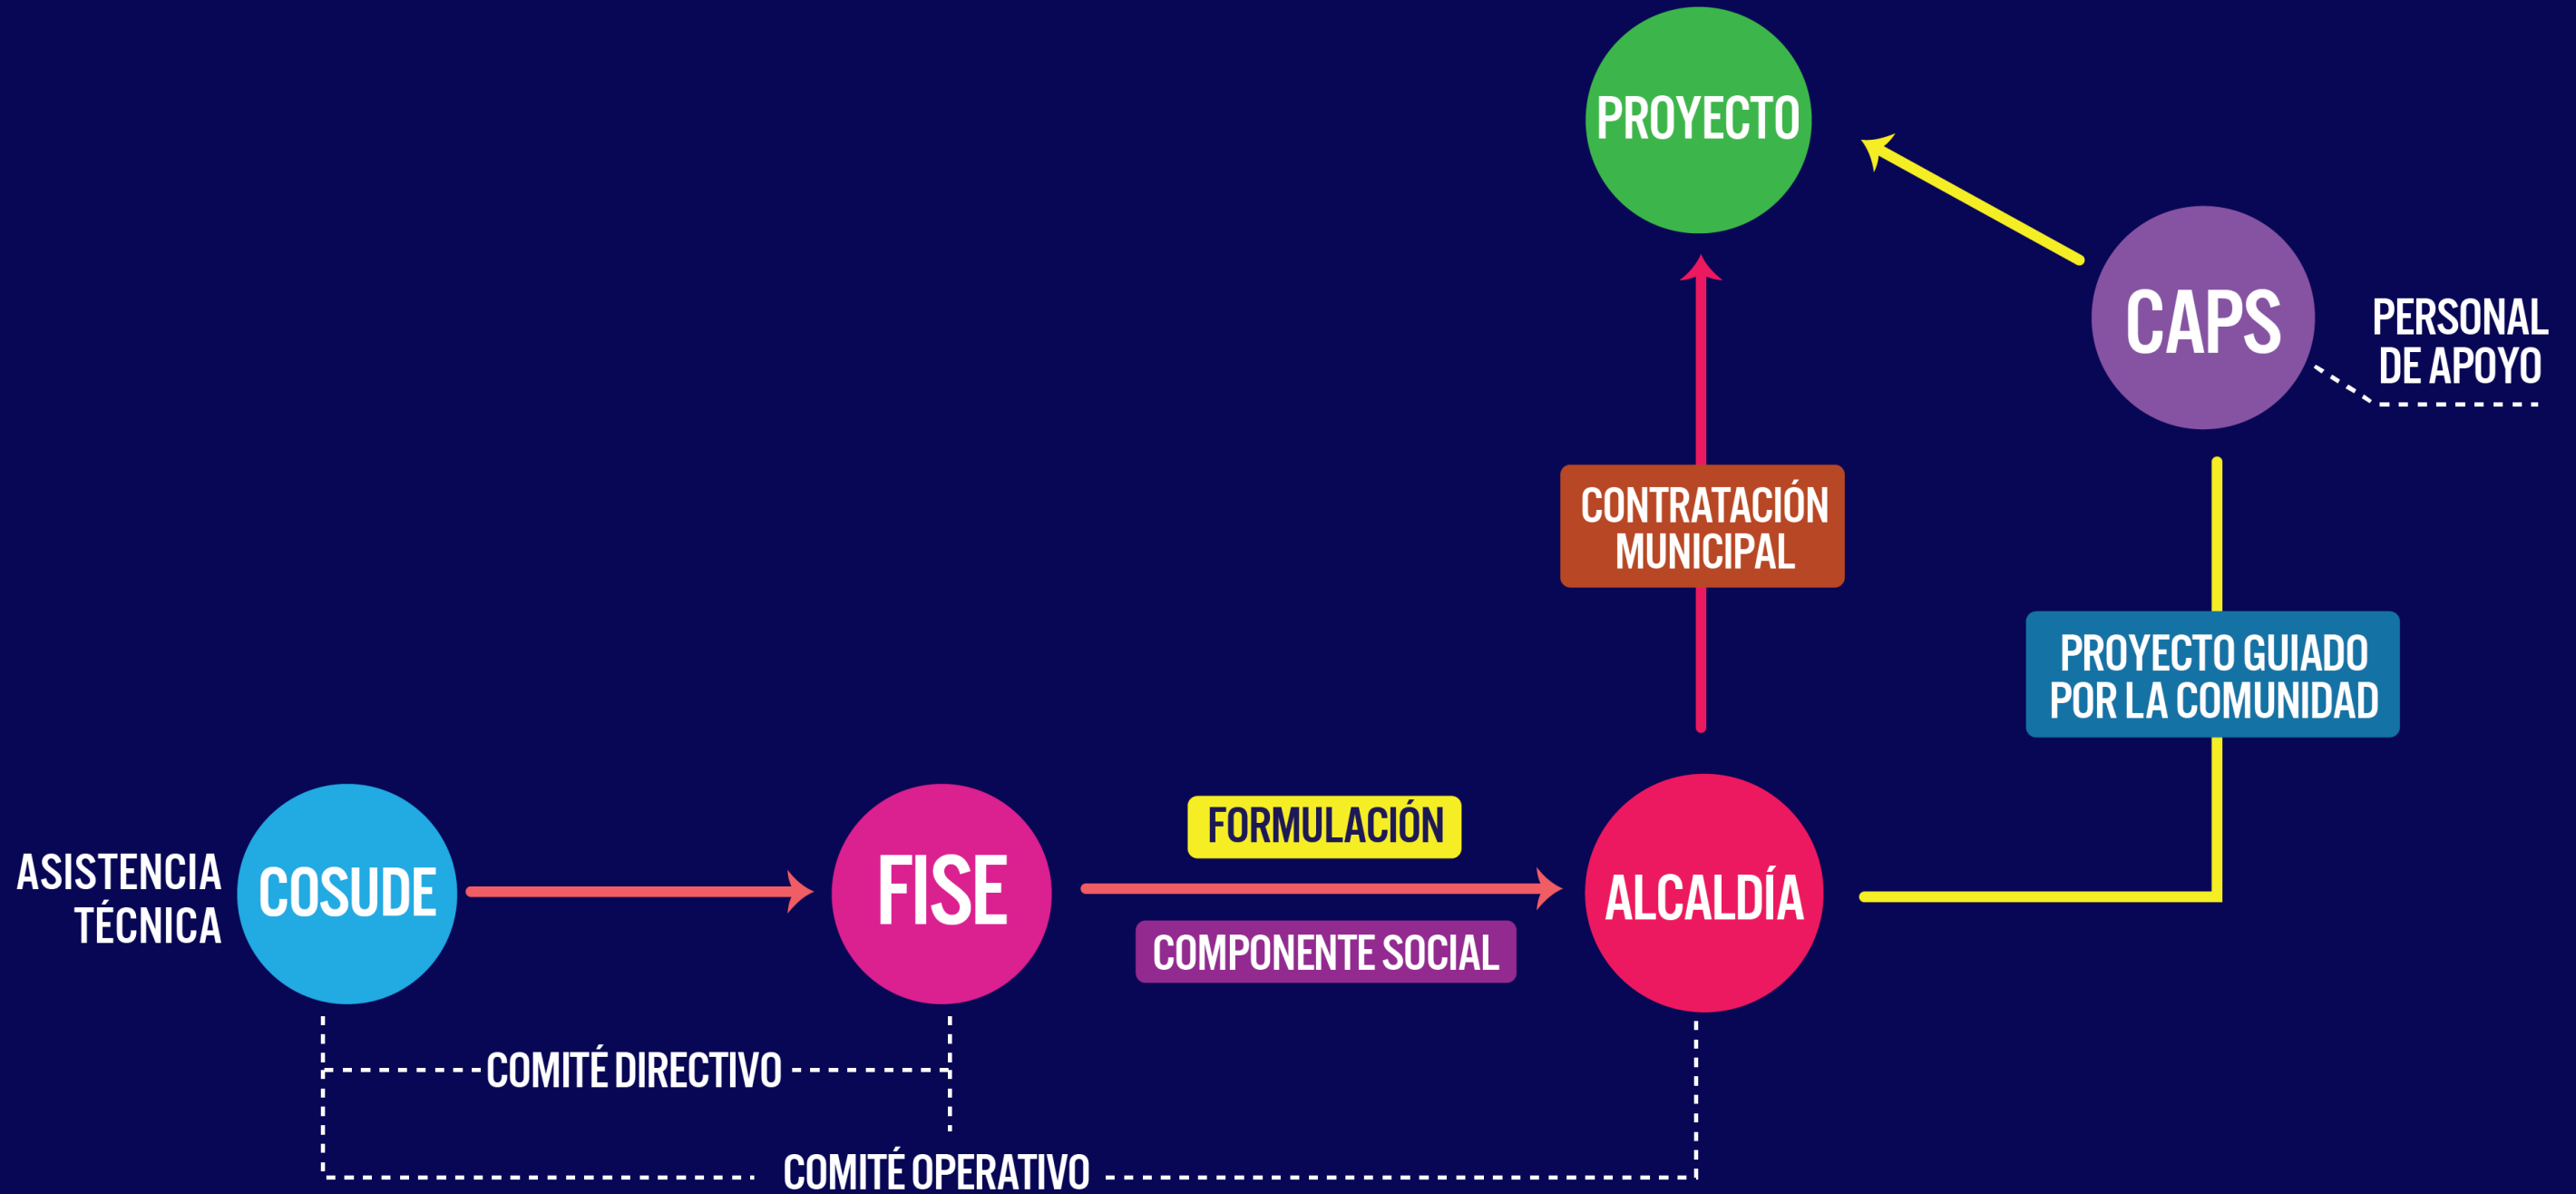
PROYECTO

CAPS

PERSONAL DE APOYO

CONTRATACIÓN MUNICIPAL

PROYECTO GUIADO POR LA COMUNIDAD

ASISTENCIA TÉCNICA

COSUDE

FISE

FORMULACIÓN

COMPONENTE SOCIAL

ALCALDÍA

COMITÉ DIRECTIVO

COMITÉ OPERATIVO